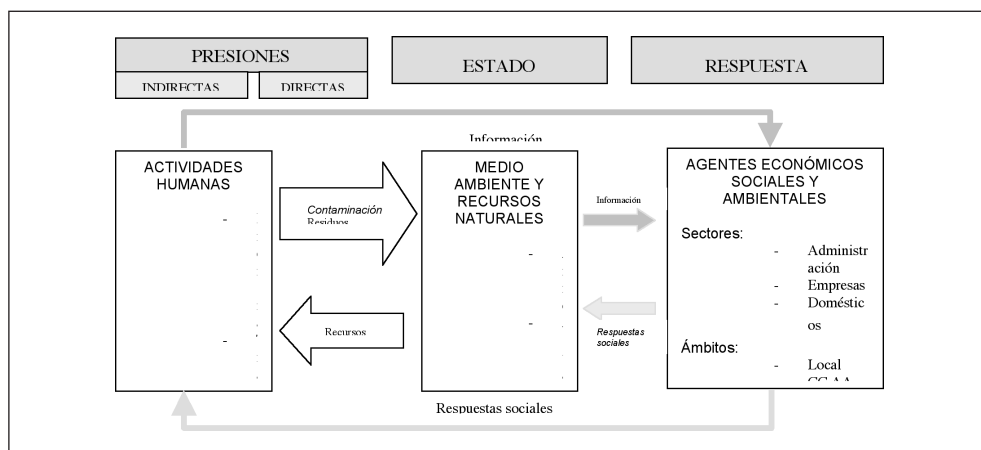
PRESIONES

INDIRECTAS

DIRECTAS

ESTADO

RESPUESTA

Información

ACTIVIDADES HUMANAS

-

-

Contaminación
Residuos

Recursos

MEDIO AMBIENTE Y RECURSOS NATURALES

-

-

Información

Respuestas sociales

AGENTES ECONÓMICOS SOCIALES Y AMBIENTALES

Sectores:

- Administración
- Empresas
- Domésticos

Ámbitos:

- Local
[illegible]

Respuestas sociales